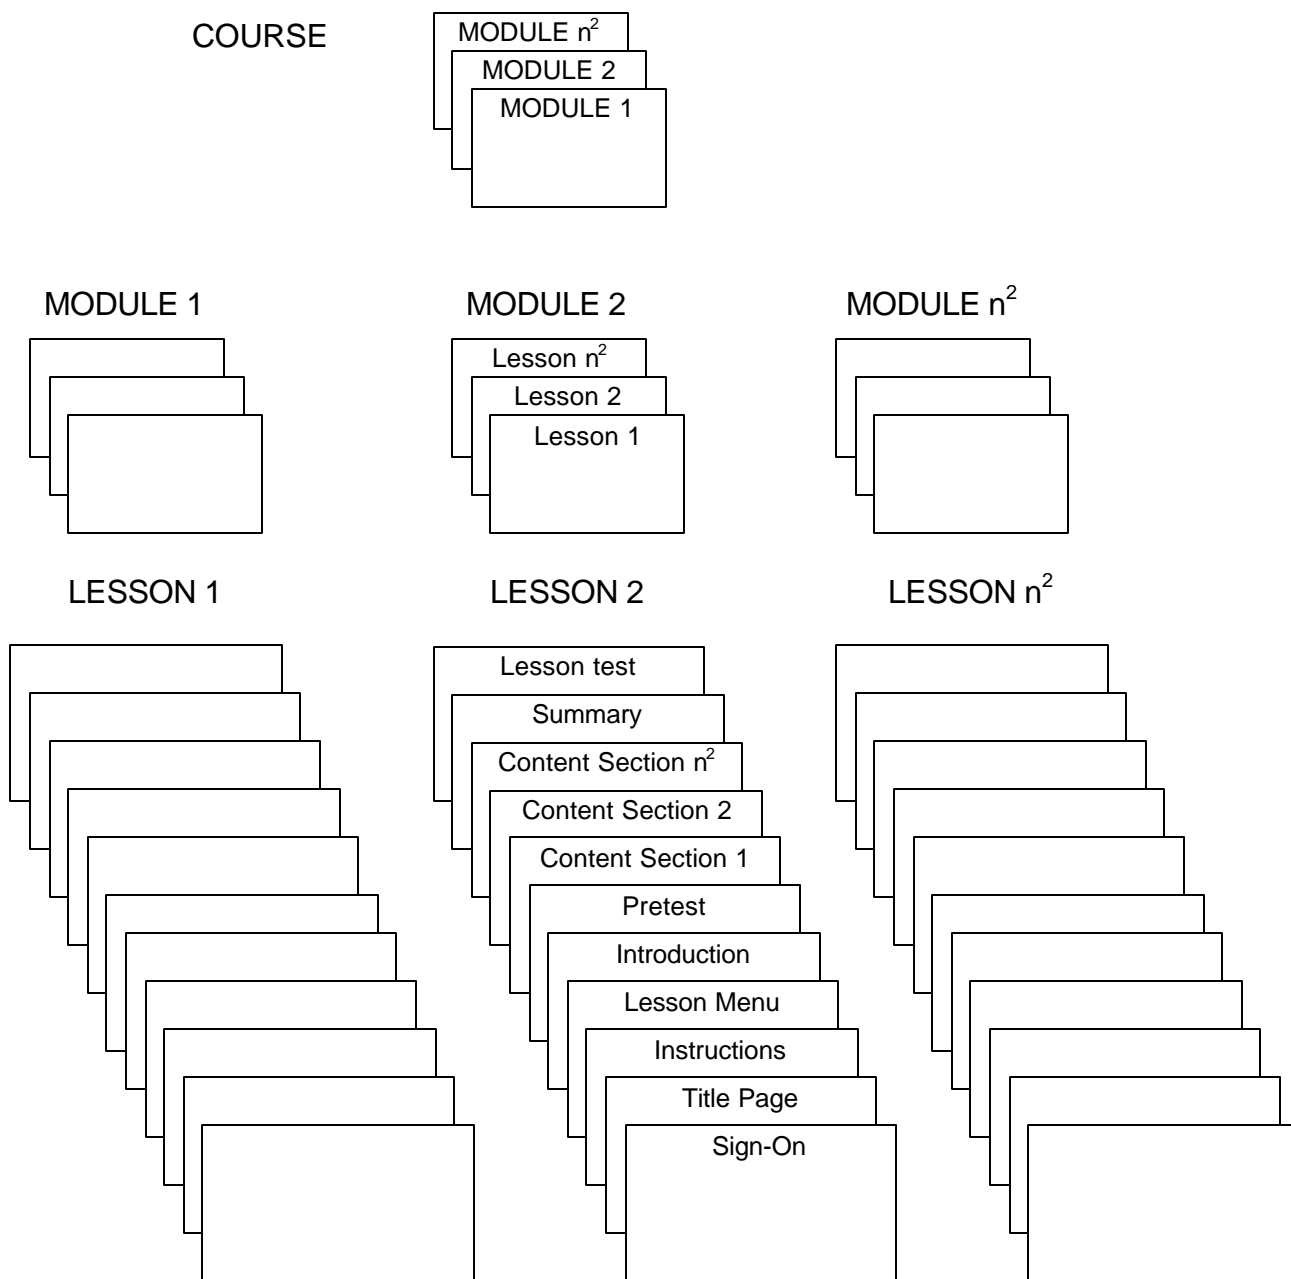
COURSE

MODULE $n^2$
MODULE 2
MODULE 1

MODULE 1

MODULE 2

Lesson $n^2$
Lesson 2
Lesson 1

MODULE $n^2$

LESSON 1

LESSON 2

Lesson test
Summary
Content Section $n^2$
Content Section 2
Content Section 1
Pretest
Introduction
Lesson Menu
Instructions
Title Page
Sign-On

LESSON $n^2$